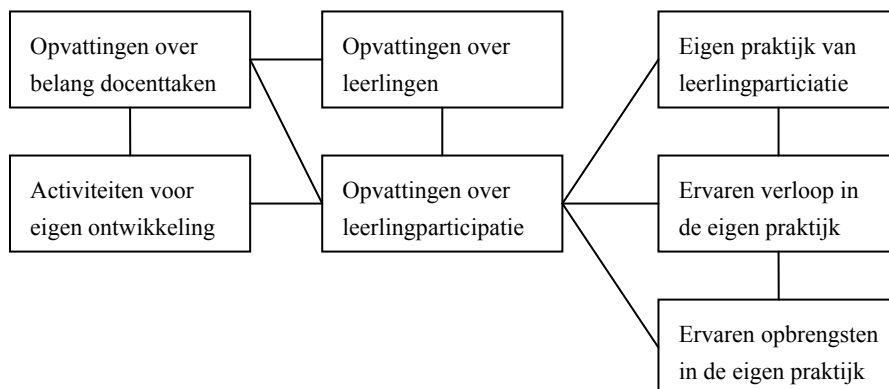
Opvattingen over belang docenttaken

Opvattingen over leerlingen

Eigen praktijk van leerlingparticiatie

Activiteiten voor eigen ontwikkeling

Opvattingen over leerlingparticipatie

Ervaren verloop in de eigen praktijk

Ervaren opbrengsten in de eigen praktijk